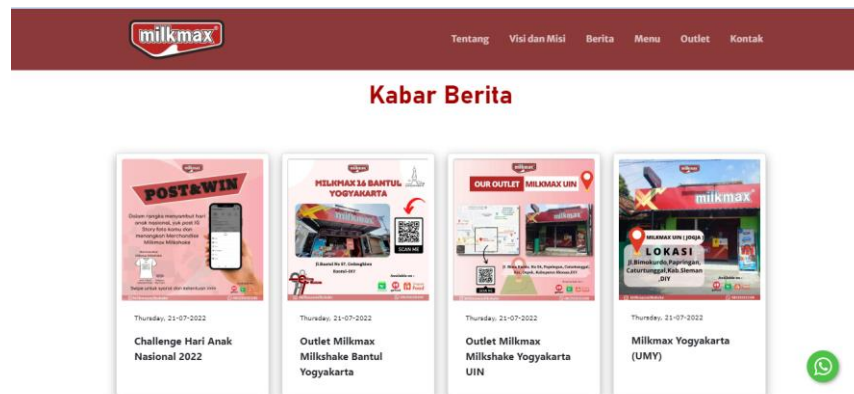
milkmax

Tentang Visi dan Misi Berita Menu Outlet Kontak

Kabar Berita

POST&WIN

Dalam rangka menyambut hari anak nasional, yuk post IG Story foto kamu dan menangkan merchandise Milkmax Milkshake

Thursday, 21-07-2022

Challenge Hari Anak Nasional 2022

MILKMAX 16 BANTUL YOGYAKARTA

SCAN ME

Thursday, 21-07-2022

Outlet Milkmax Milkshake Bantul Yogyakarta

OUR OUTLET MILKMAX UIN

Thursday, 21-07-2022

Outlet Milkmax Milkshake Yogyakarta UIN

milkmax

MILKMAX UIN | JOGJA

LOKASI

Jl.Bimokurdo,Papringan, Caturtunggal,Kab.Sleman ,DIY

Thursday, 21-07-2022

Milkmax Yogyakarta (UMY)